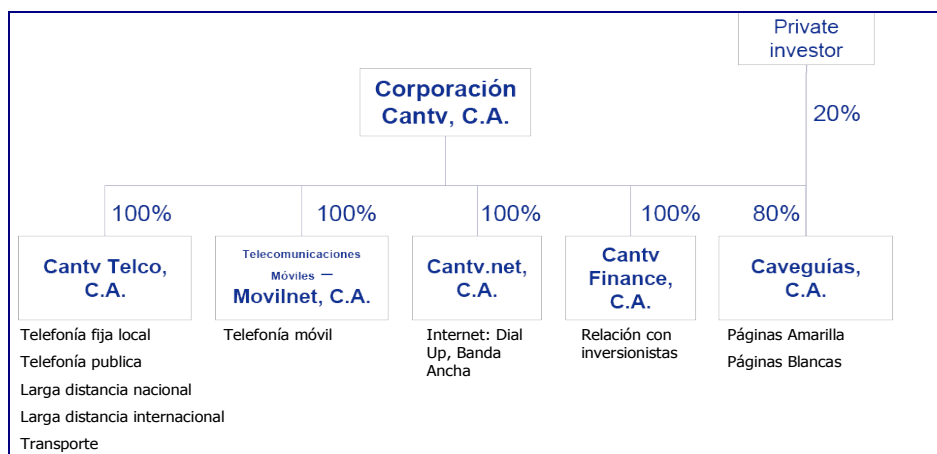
Private investor

Corporación Cantv, C.A.

20%

100%

100%

100%

100%

80%

Cantv Telco, C.A.

Telefonía fija local
Telefonía publica
Larga distancia nacional
Larga distancia internacional
Transporte

Telecomunicaciones Móviles — Movilnet, C.A.

Telefonía móvil

Cantv.net, C.A.

Internet: Dial Up, Banda Ancha

Cantv Finance, C.A.

Relación con inversionistas

Caveguías, C.A.

Páginas Amarilla
Páginas Blancas